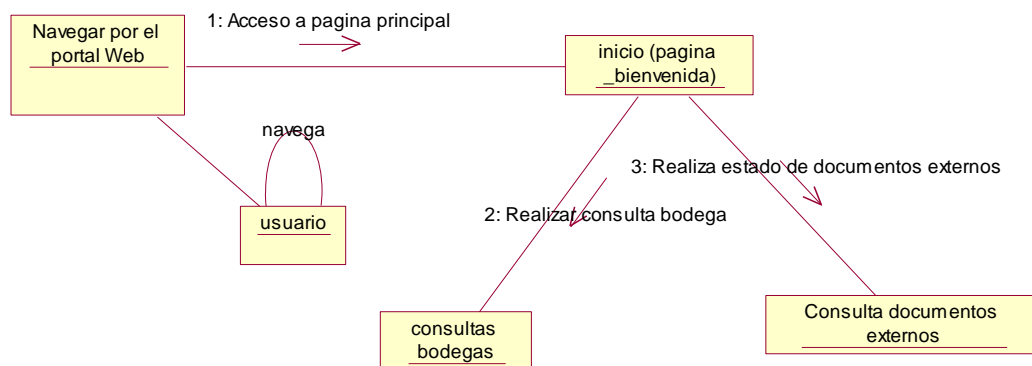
Navegar por el portal Web

1: Acceso a pagina principal

inicio (pagina _bienvenida)

navega

usuario

3: Realiza estado de documentos externos

2: Realizar consulta bodega

consultas bodegas

Consulta documentos externos